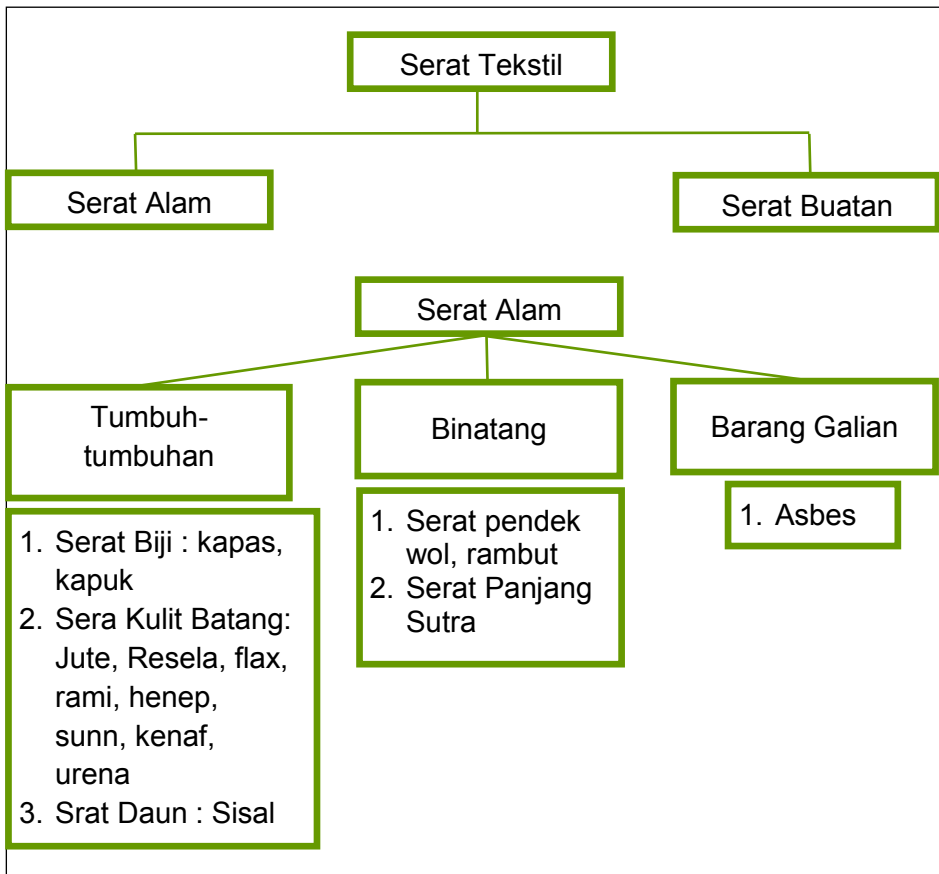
Serat Tekstil

Serat Alam

Serat Buatan

Serat Alam

Tumbuh-tumbuhan

Binatang

Barang Galian

1. Serat Biji : kapas, kapuk
2. Sera Kulit Batang: Jute, Resela, flax, rami, henep, sunn, kenaf, urena
3. Srat Daun : Sisal

1. Serat pendek wol, rambut
2. Serat Panjang Sutra

1. Asbes